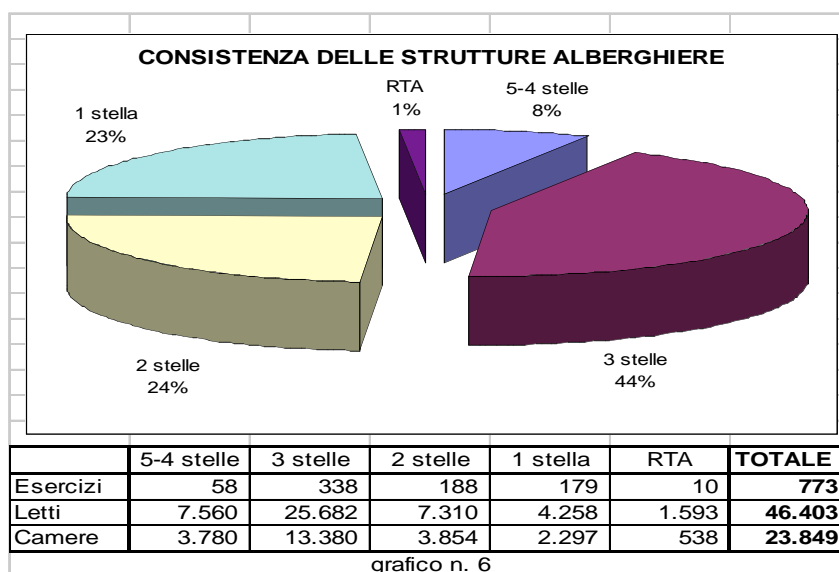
CONSISTENZA DELLE STRUTTURE ALBERGHIERE

RTA
1%

5-4 stelle
8%

1 stella
23%

2 stelle
24%

3 stelle
44%

| | 5-4 stelle | 3 stelle | 2 stelle | 1 stella | RTA | **TOTALE** |
|---|---|---|---|---|---|---|
| Esercizi | 58 | 338 | 188 | 179 | 10 | **773** |
| Letti | 7.560 | 25.682 | 7.310 | 4.258 | 1.593 | **46.403** |
| Camere | 3.780 | 13.380 | 3.854 | 2.297 | 538 | **23.849** |

grafico n. 6